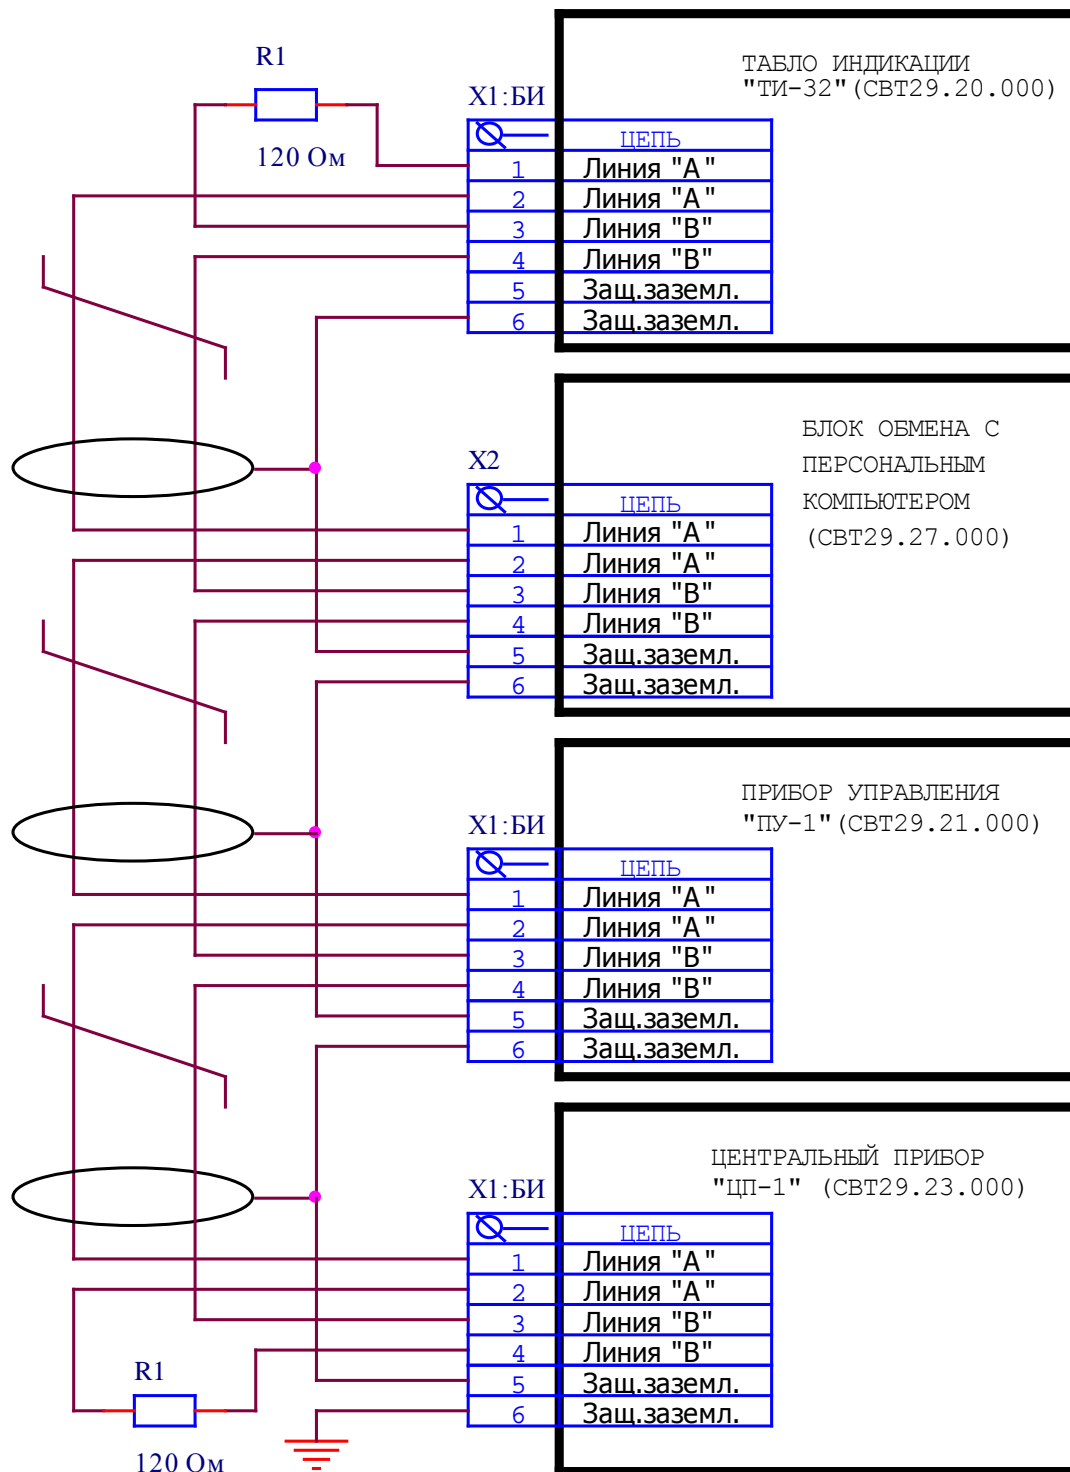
R1

120 Ом

X1:БИ

ТАБЛО ИНДИКАЦИИ "ТИ-32"(СВТ29.20.000)

| | ЦЕПЬ |
|---|---|
| 1 | Линия "А" |
| 2 | Линия "А" |
| 3 | Линия "В" |
| 4 | Линия "В" |
| 5 | Защ.заземл. |
| 6 | Защ.заземл. |

X2

БЛОК ОБМЕНА С ПЕРСОНАЛЬНЫМ КОМПЬЮТЕРОМ (СВТ29.27.000)

| | ЦЕПЬ |
|---|---|
| 1 | Линия "А" |
| 2 | Линия "А" |
| 3 | Линия "В" |
| 4 | Линия "В" |
| 5 | Защ.заземл. |
| 6 | Защ.заземл. |

X1:БИ

ПРИБОР УПРАВЛЕНИЯ "ПУ-1"(СВТ29.21.000)

| | ЦЕПЬ |
|---|---|
| 1 | Линия "А" |
| 2 | Линия "А" |
| 3 | Линия "В" |
| 4 | Линия "В" |
| 5 | Защ.заземл. |
| 6 | Защ.заземл. |

X1:БИ

ЦЕНТРАЛЬНЫЙ ПРИБОР "ЦП-1" (СВТ29.23.000)

| | ЦЕПЬ |
|---|---|
| 1 | Линия "А" |
| 2 | Линия "А" |
| 3 | Линия "В" |
| 4 | Линия "В" |
| 5 | Защ.заземл. |
| 6 | Защ.заземл. |

R1

120 Ом